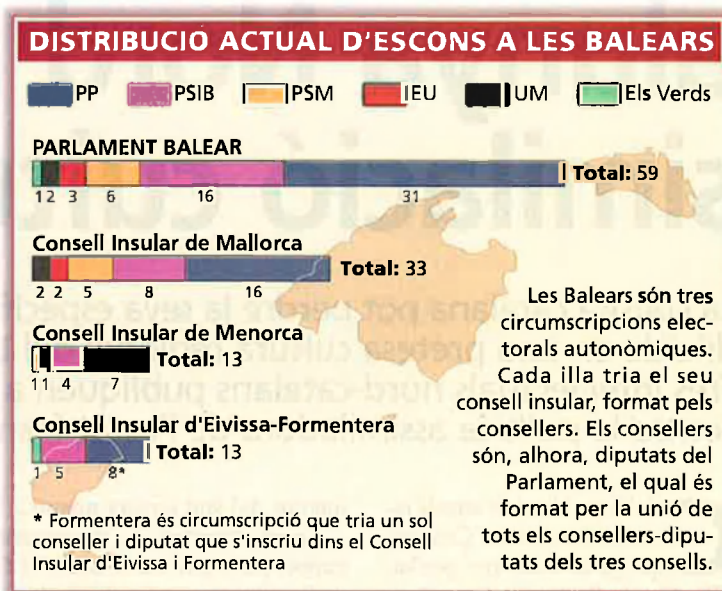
DISTRIBUCIO ACTUAL D'ESCONS A LES BALEARS

PP PSIB PSM IEU UM Els Verds

PARLAMENT BALEAR

1 2 3 6 16 31

Total: 59

Consell Insular de Mallorca

2 2 5 8 16

Total: 33

Consell Insular de Menorca

1 1 4 7

Total: 13

Consell Insular d'Eivissa-Formentera

1 5 8*

Total: 13

* Formentera és circumscripció que tria un sol conseller i diputat que s'inscriu dins el Consell Insular d'Eivissa i Formentera

Les Balears són tres circumscripcions electorals autonòmiques. Cada illa tria el seu consell insular, format pels consellers. Els consellers són, alhora, diputats del Parlament, el qual és format per la unió de tots els consellers-diputats dels tres consells.